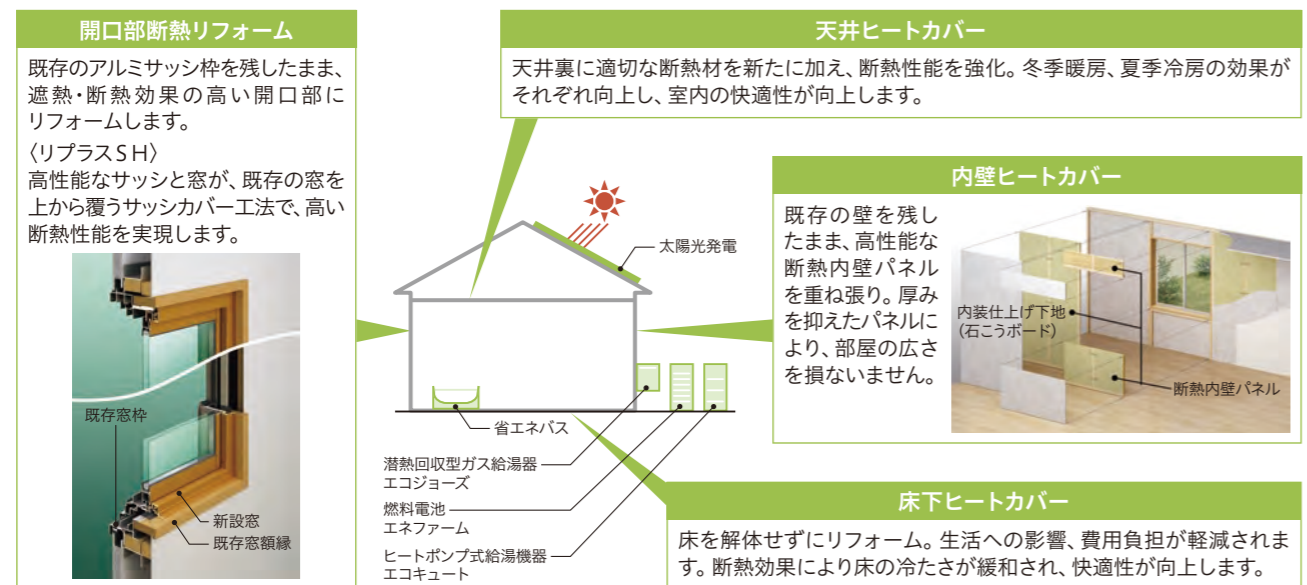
開口部断熱リフォーム

既存のアルミサッシ枠を残したまま、遮熱・断熱効果の高い開口部にリフォームします。

〈リプラスＳＨ〉
高性能なサッシと窓が、既存の窓を上から覆うサッシカバー工法で、高い断熱性能を実現します。

既存窓枠
新設窓
既存窓額縁

天井ヒートカバー

天井裏に適切な断熱材を新たに加え、断熱性能を強化。冬季暖房、夏季冷房の効果がそれぞれ向上し、室内の快適性が向上します。

太陽光発電
省エネバス
潜熱回収型ガス給湯器
エコジョーズ
燃料電池
エネファーム
ヒートポンプ式給湯機器
エコキュート

内壁ヒートカバー

既存の壁を残したまま、高性能な断熱内壁パネルを重ね張り。厚みを抑えたパネルにより、部屋の広さを損ないません。

内装仕上げ下地
(石こうボード)
断熱内壁パネル

床下ヒートカバー

床を解体せずにリフォーム。生活への影響、費用負担が軽減されます。断熱効果により床の冷たさが緩和され、快適性が向上します。